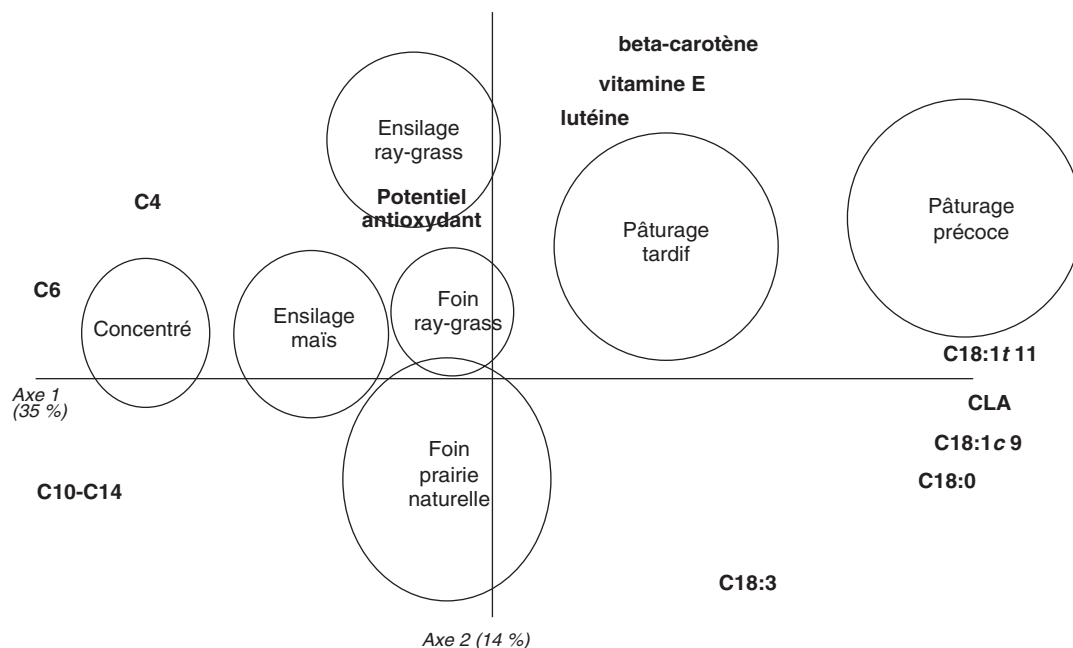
beta-carotène

vitamine E

lutéine

Ensilage ray-grass

C4

Potentiel antioxydant

Pâturage tardif

Pâturage précoce

C6

Concentré

Ensilage maïs

Foin ray-grass

C18:1*t* 11

Axe 1 (35 %)

CLA

Foin prairie naturelle

C18:1*c* 9

C10-C14

C18:0

C18:3

Axe 2 (14 %)